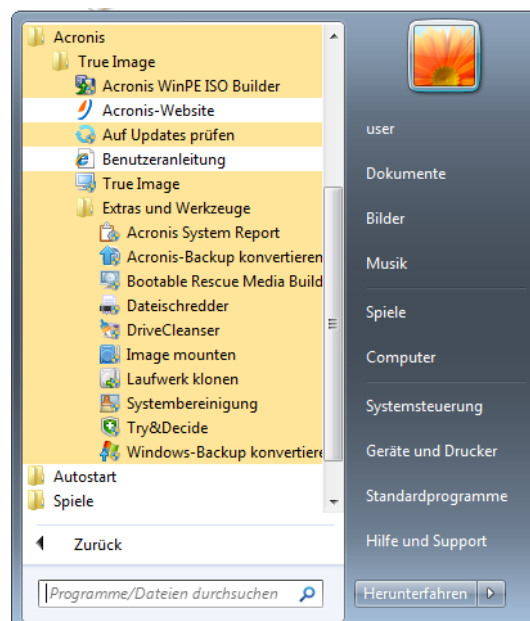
Acronis
True Image
Acronis WinPE ISO Builder
Acronis-Website
Auf Updates prüfen
Benutzeranleitung
True Image
Extras und Werkzeuge
Acronis System Report
Acronis-Backup konvertieren
Bootable Rescue Media Build
Dateischredder
DriveCleanser
Image mounten
Laufwerk klonen
Systembereinigung
Try&Decide
Windows-Backup konvertiere
Autostart
Spiele
Zurück
Programme/Dateien durchsuchen

user
Dokumente
Bilder
Musik
Spiele
Computer
Systemsteuerung
Geräte und Drucker
Standardprogramme
Hilfe und Support
Herunterfahren